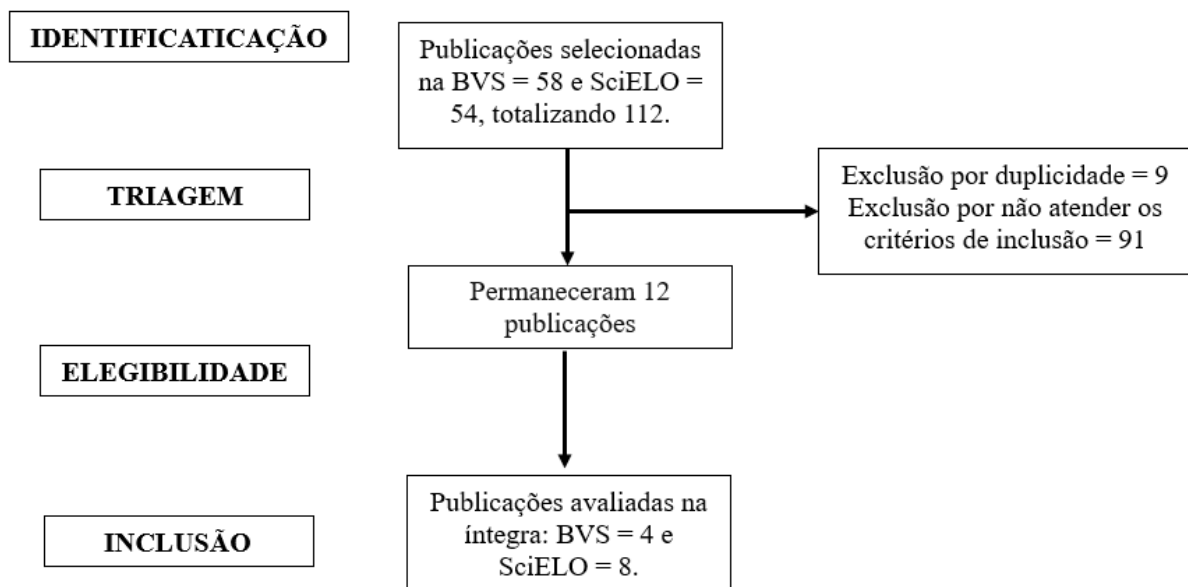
IDENTIFICATICAÇÃO

Publicações selecionadas na BVS = 58 e SciELO = 54, totalizando 112.

TRIAGEM

Exclusão por duplicidade = 9
Exclusão por não atender os critérios de inclusão = 91

Permaneceram 12 publicações

ELEGIBILIDADE

INCLUSÃO

Publicações avaliadas na íntegra: BVS = 4 e SciELO = 8.